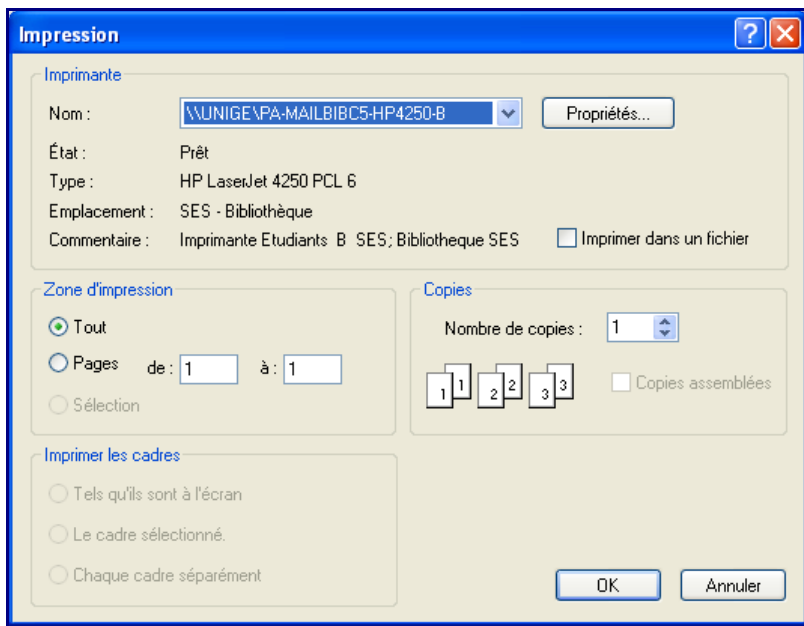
Impression

Imprimante

Nom : \\UNIGE\PA-MAILBIBC5-HP4250-B Propriétés...

État : Prêt

Type : HP LaserJet 4250 PCL 6

Emplacement : SES - Bibliothèque

Commentaire : Imprimante Etudiants B SES; Bibliotheque SES

Imprimer dans un fichier

Zone d'impression

Tout

Pages de : 1 à : 1

Sélection

Copies

Nombre de copies : 1

1 1 2 2 3 3

Copies assemblées

Imprimer les cadres

Tels qu'ils sont à l'écran

Le cadre sélectionné.

Chaque cadre séparément

OK Annuler